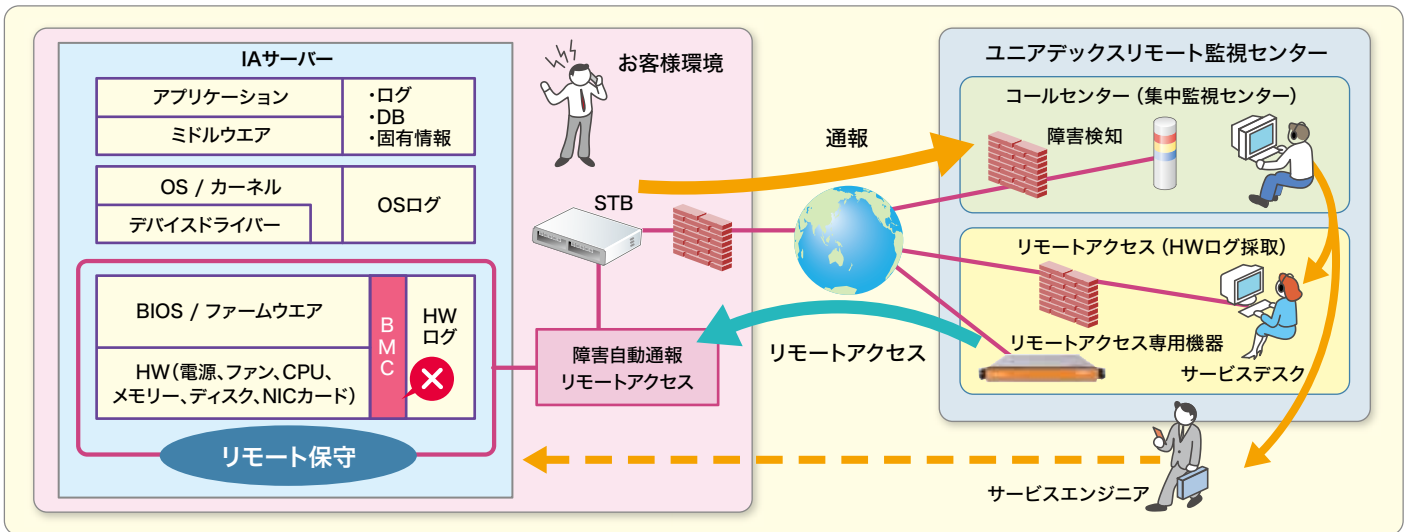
IAサーバー

アプリケーション
ミドルウエア
・ログ
・DB
・固有情報

OS / カーネル
デバイスドライバー
OSログ

BIOS / ファームウエア
HW（電源、ファン、CPU、メモリー、ディスク、NICカード）
BMC
HW ログ

リモート保守

お客様環境

STB

障害自動通報
リモートアクセス

通報

リモートアクセス

ユニアデックスリモート監視センター

コールセンター（集中監視センター）
障害検知

リモートアクセス（HWログ採取）
リモートアクセス専用機器
サービスデスク

サービスエンジニア